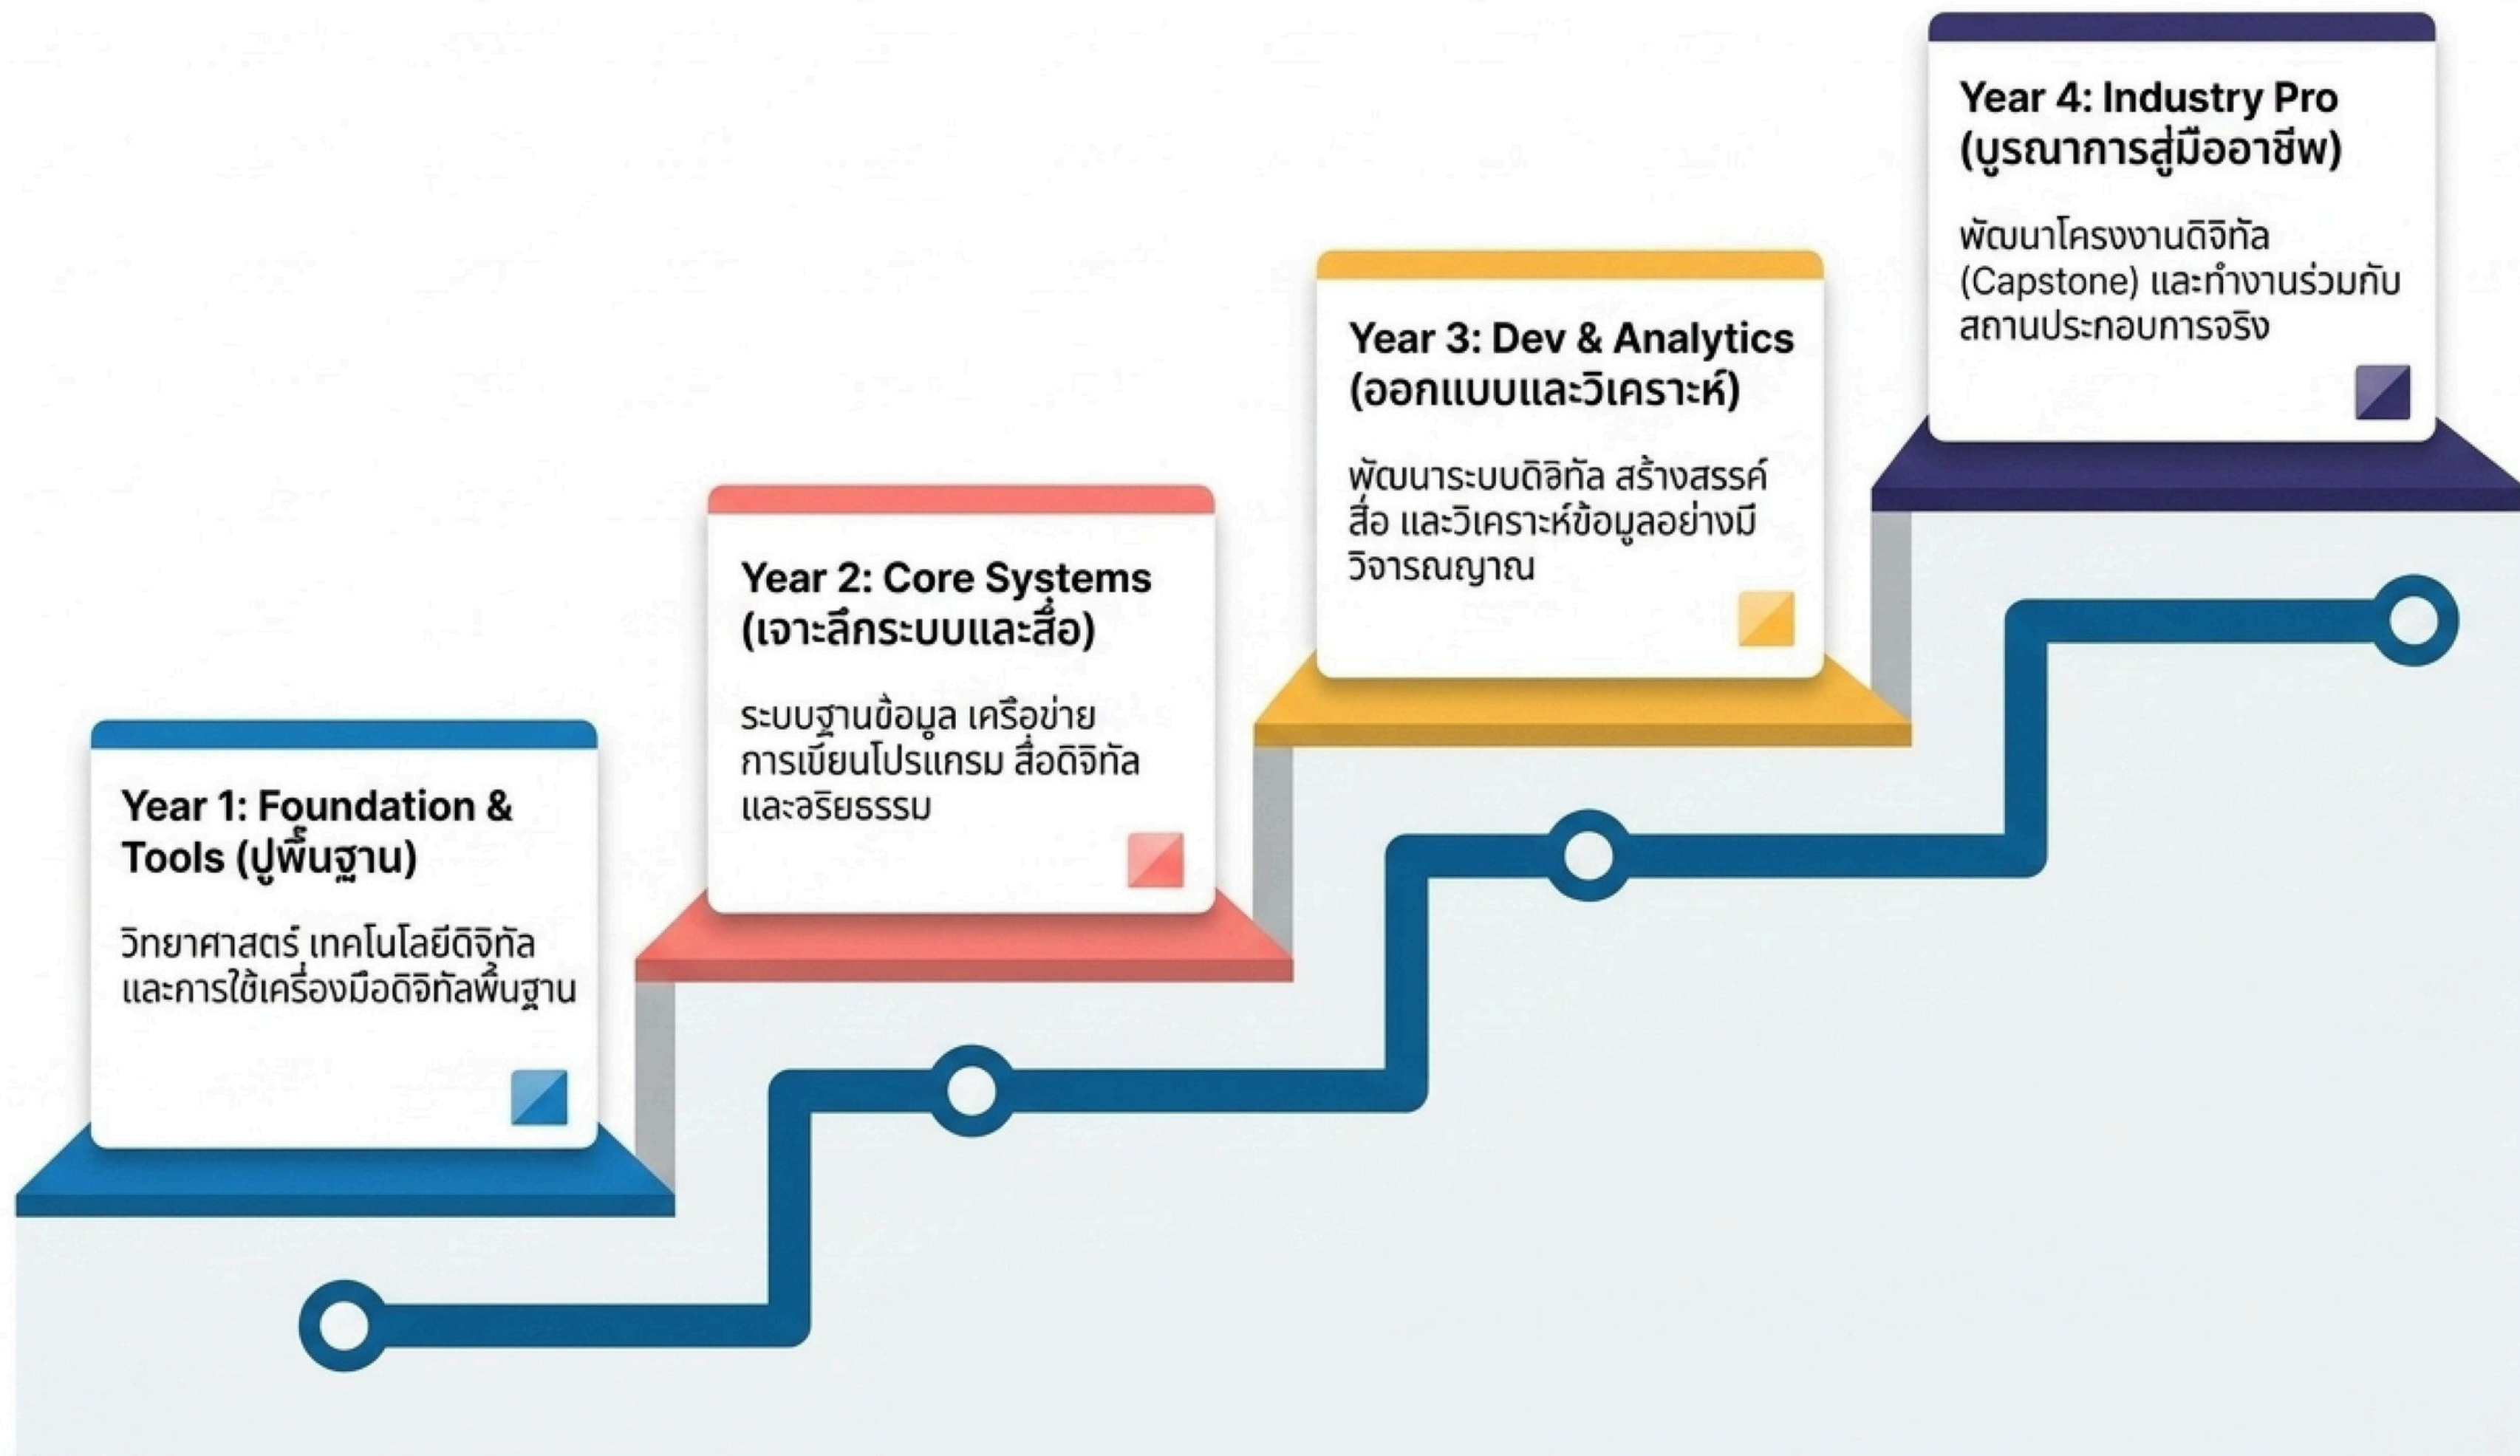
Year 1: Foundation & Tools (ปูพื้นฐาน)

วิทยาศาสตร์ เทคโนโลยีดิจิทัล และการใช้เครื่องมือดิจิทัลพื้นฐาน

Year 2: Core Systems (เจาะลึกระบบและสื่อ)

ระบบฐานข้อมูล เครือข่าย การเขียนโปรแกรม สื่อดิจิทัล และจริยธรรม

Year 3: Dev & Analytics (ออกแบบและวิเคราะห์)

พัฒนาระบบดิจิทัล สร้างสรรค์สื่อ และวิเคราะห์ข้อมูลอย่างมีวิจารณญาณ

Year 4: Industry Pro (บูรณาการสู่มืออาชีพ)

พัฒนาโครงงานดิจิทัล (Capstone) และทำงานร่วมกับสถานประกอบการจริง